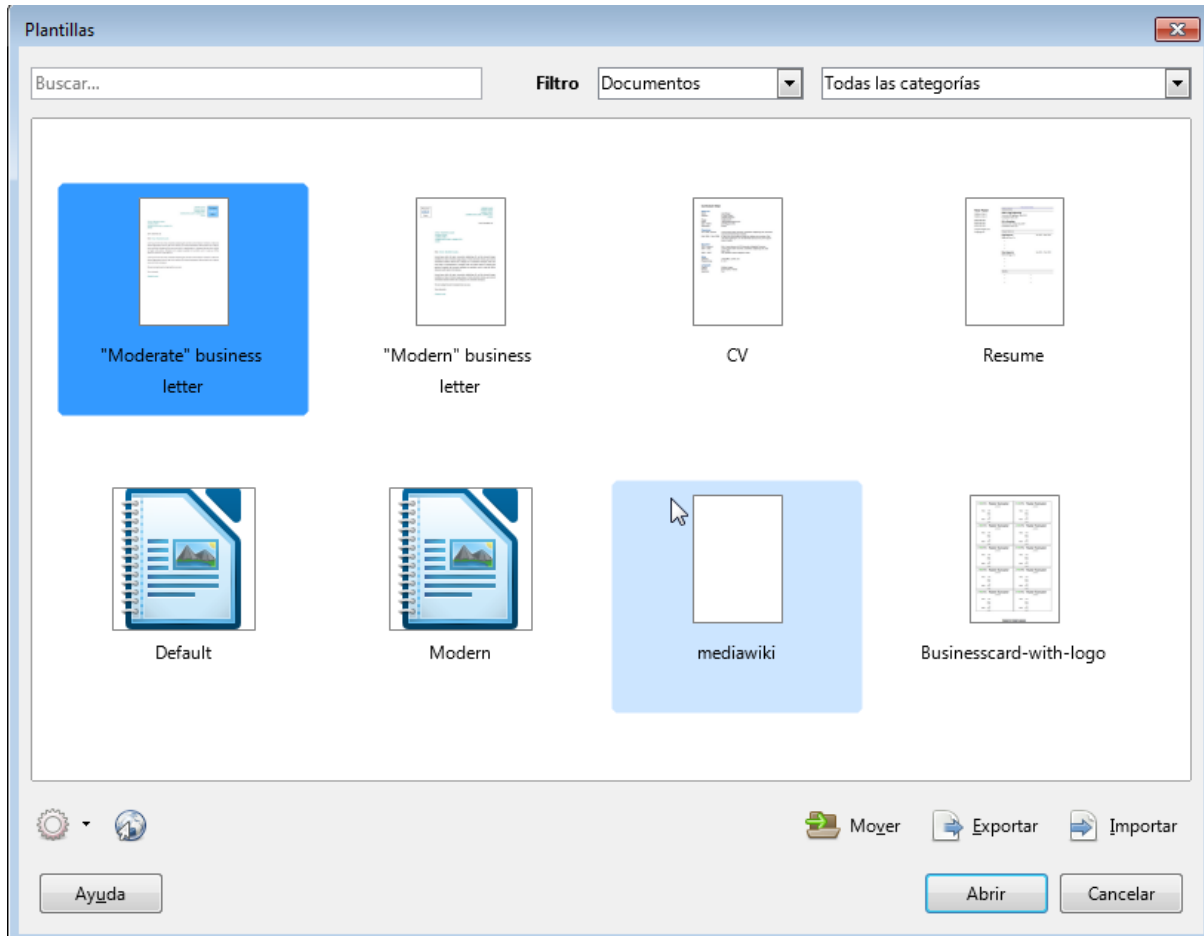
Plantillas

Buscar...

Filtro Documentos Todas las categorías

"Moderate" business letter

"Modern" business letter

CV

Resume

Default

Modern

mediawiki

Businesscard-with-logo

Mover Exportar Importar

Ayuda

Abrir Cancelar